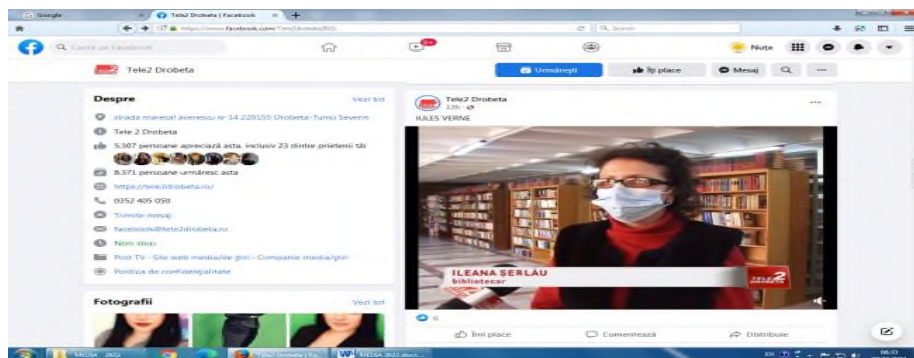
Google
Tele2 Drobeta | Facebook
https://www.facebook.com/Tele2drobeta2020
Caută pe Facebook
Nuța
Tele2 Drobeta
Urmărești
Îți place
Mesaj
Despre
Vezi tot
strada mareșal averescu nr 14 220155 Drobeta-Turnu Severin
Tele 2 Drobeta
5.307 persoane apreciază asta, inclusiv 23 dintre prietenii tăi
8.371 persoane urmăresc asta
https://tele2drobeta.ro/
0352 405 050
Trimite mesaj
facebook@tele2drobeta.ro
Non-stop
Post TV · Site web media/de știri · Companie media/știri
Politica de confidențialitate
Fotografii
Vezi tot
Tele2 Drobeta
12h
JULES VERNE
ILEANA ȘERLĂU
bibliotecar
TELE 2
6
Îmi place
Comentează
Distribuie
MEDIA 2022
Tele2 Drobeta | Fa...
MEDIA 2022.docx